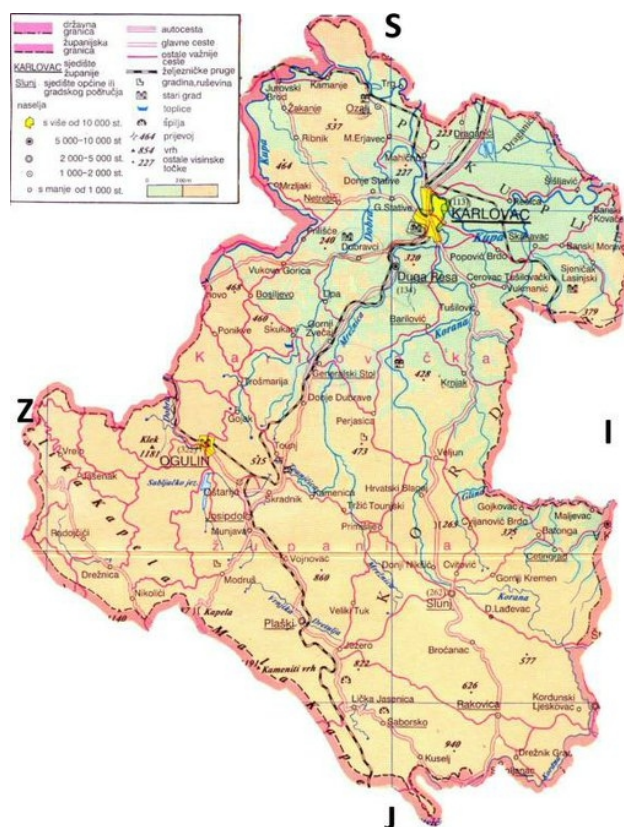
državna granica
županijska granica
KARLOVAC sjedište županije
Slunj sjedište općine ili gradskog područja
naselja
s više od 10 000 st.
5 000–10 000 st.
2 000–5 000 st.
1 000–2 000 st.
s manje od 1 000 st.
autocesta
glavne ceste
ostale važnije ceste
željezničke pruge
gradina,ruševina
stari grad
toplice
špilja
464 prijevoj
854 vrh
227 ostale visinske točke

S
Z
I
J

Jurovski Brod
Kamanje
Žakanje
Ozalj
Trg
Ribnik
M.Erjavec
537
464
227
Draganić
Mahično
Donje Stative
227
Mrzljaki
Netretić
G.Stative
KARLOVAC
Šišljavić
Kupa
Dobra
Mrežnica
Korana
Pokupsko
Kupa
Prilišće
240
Dubravci
Skakavac
Popović Brdo
Banski Moravci
Vukova Gorica
Duga Resa
Cerovac
Tušilovački
Sjeničak Lasinjski
Novo
468
Bosiljevo
Vukmanić
Lipa
Ponikve
460
Skukani
Gornji Zvečaj
Barilović
Tušilović
379
Kar
lovačka
Trošmarija
Generalski Stol
428
Krnjak
Dobje Dubrave
Gojak
Perjasica
Klek
1181
OGULIN
Tounj
473
Veljun
Vrelo
Jasenak
Sabljačko jez.
Ostarije
Skradnik
Kamenica
Hrvatski Blagaj
Gojkovac
Maljevac
Josipdol
Tržić Tounjski
Cetingrad
Radoščići
Munjava
Primišlje
Cvijanović Brdo
Batonga
Vojnovac
Donji Nikšić
Cvitović
Drežnica
Modruš
860
Gornji Kremen
Nikolići
Kapela
Slunj
D.Lađevac
Plaški
Veliki Tuk
Bročanac
Kameniti vrh
Jezero
822
577
626
Lička Jasenica
Rakovica
Kordunski Ljeskovac
Saborsko
940
Drežnik Grad
Kuselj
Ž
upa
nija
Velika Kapela
Mala Kapela
Kordun